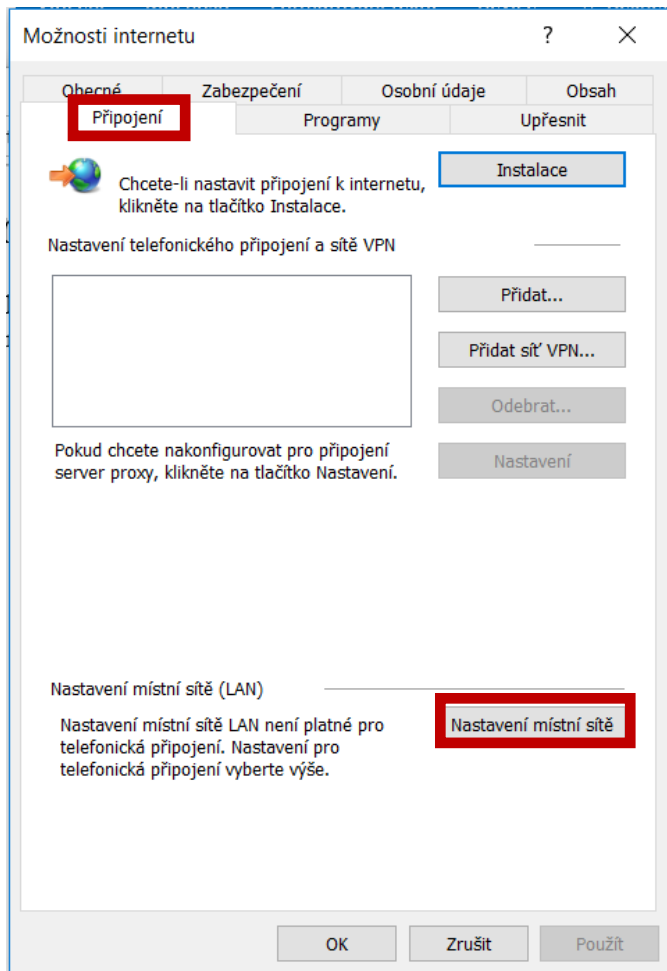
Možnosti internetu

?

Obecné | Zabezpečení | Osobní údaje | Obsah
Připojení | Programy | Upřesnit

Chcete-li nastavit připojení k internetu, klikněte na tlačítko Instalace.

Instalace

Nastavení telefonického připojení a sítě VPN

Přidat...

Přidat síť VPN...

Odebrat...

Pokud chcete nakonfigurovat pro připojení server proxy, klikněte na tlačítko Nastavení.

Nastavení

Nastavení místní sítě (LAN)

Nastavení místní sítě LAN není platné pro telefonická připojení. Nastavení pro telefonická připojení vyberte výše.

Nastavení místní sítě

OK

Zrušit

Použít